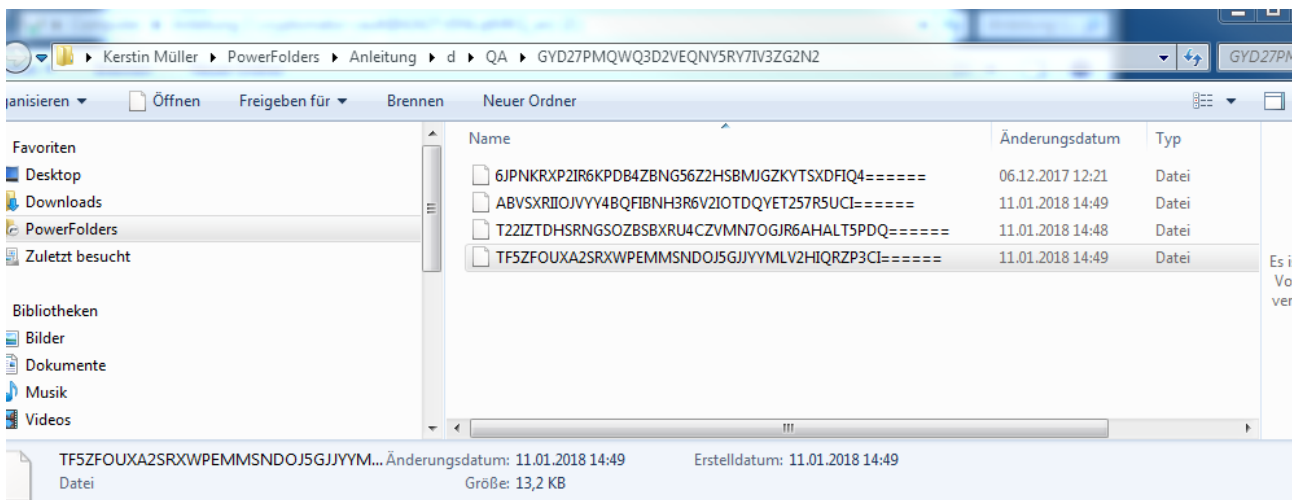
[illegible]

Kerstin Müller ▸ PowerFolders ▸ Anleitung ▸ d ▸ QA ▸ GYD27PMQWQ3D2VEQNY5RY7IV3ZG2N2

GYD27PM

ganisieren ▾ Öffnen Freigeben für ▾ Brennen Neuer Ordner

Favoriten
Desktop
Downloads
PowerFolders
Zuletzt besucht

Bibliotheken
Bilder
Dokumente
Musik
Videos

| Name | Änderungsdatum | Typ |
|---|---|---|
| 6JPNKRXP2IR6KPDB4ZBNG56Z2HSBMJGZKYTSXDFIQ4====== | 06.12.2017 12:21 | Datei |
| ABVSXRIIOJVYY4BQFIBNH3R6V2IOTDQYET257R5UCI====== | 11.01.2018 14:49 | Datei |
| T22IZTDHSRNGSOZBSBXRU4CZVMN7OGJR6AHALT5PDQ====== | 11.01.2018 14:48 | Datei |
| TF5ZFOUXA2SRXWPEMMSNDOJ5GJJYYMLV2HIQRZP3CI====== | 11.01.2018 14:49 | Datei |

Es i
Vo
ver

TF5ZFOUXA2SRXWPEMMSNDOJ5GJJYYM... Änderungsdatum: 11.01.2018 14:49 Erstelldatum: 11.01.2018 14:49
Datei Größe: 13,2 KB